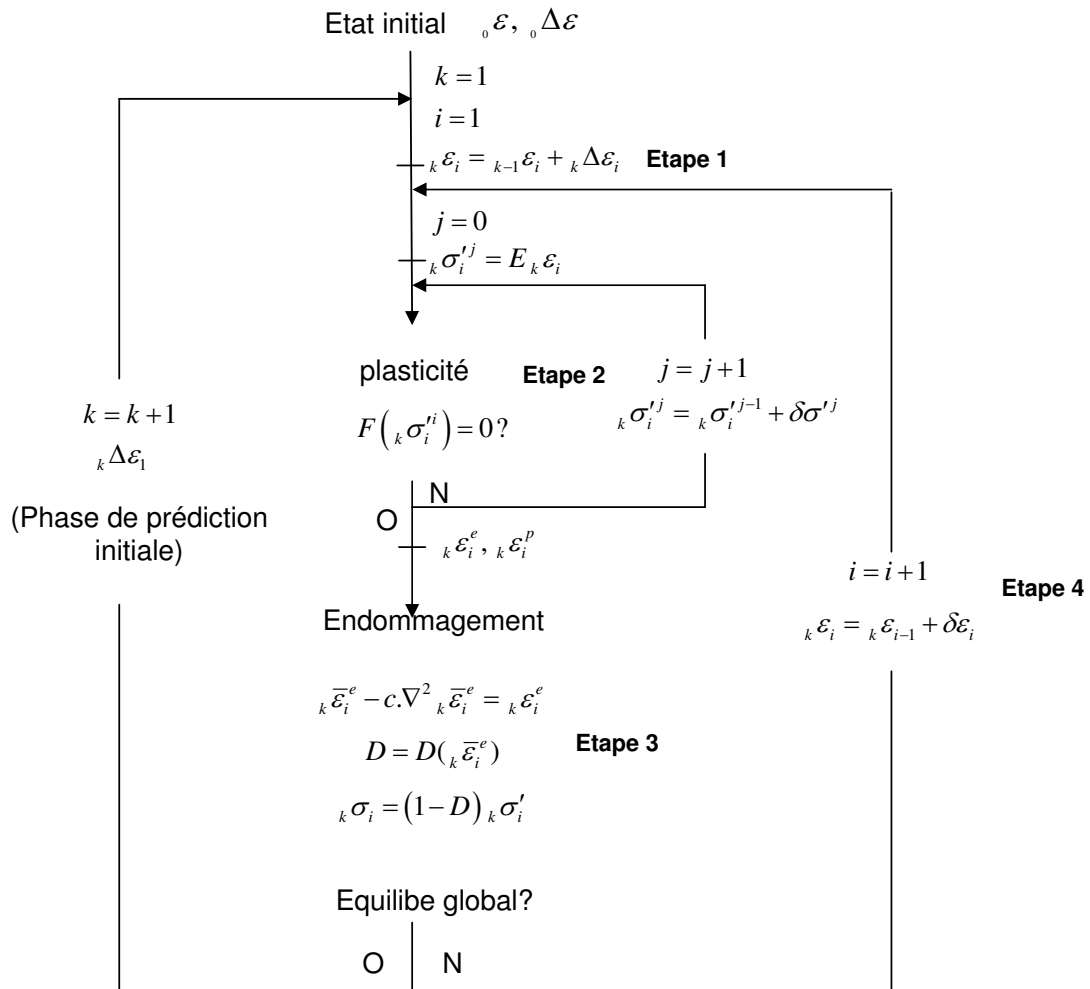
Etat initial $_0\varepsilon$, $_0\Delta\varepsilon$

$k=1$

$i=1$

$_k\varepsilon_i = {}_{k-1}\varepsilon_i + {}_k\Delta\varepsilon_i$ **Etape 1**

$j=0$

$_k\sigma_i'^j = E\,_k\varepsilon_i$

plasticité **Etape 2**

$F\left(_k\sigma_i'^i\right)=0$?

$j=j+1$

$_k\sigma_i'^j = {}_k\sigma_i'^{j-1} + \delta\sigma'^j$

$k=k+1$

$_k\Delta\varepsilon_1$

(Phase de prédiction initiale)

N

O

$_k\varepsilon_i^e$, $_k\varepsilon_i^p$

$i=i+1$

**Etape 4**

$_k\varepsilon_i = {}_k\varepsilon_{i-1} + \delta\varepsilon_i$

Endommagement

$_k\bar{\varepsilon}_i^e - c.\nabla^2\,_k\bar{\varepsilon}_i^e = {}_k\varepsilon_i^e$

$D = D(_k\bar{\varepsilon}_i^e)$ **Etape 3**

$_k\sigma_i = \left(1-D\right)_k\sigma_i'$

Equilibe global?

O N